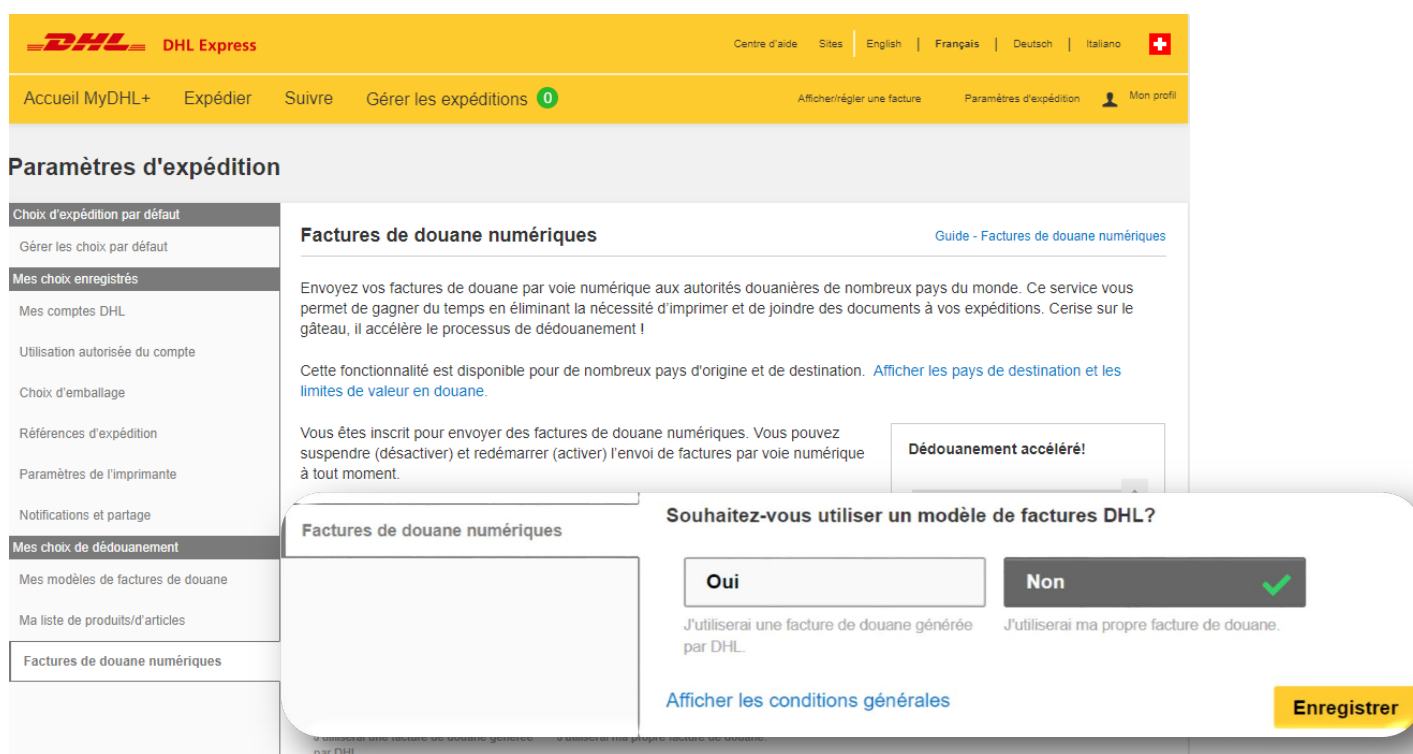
DHL DHL Express

Centre d'aide | Sites | English | Français | Deutsch | Italiano

Accueil MyDHL+ Expédier Suivre Gérer les expéditions 0

Afficher/régler une facture Paramètres d'expédition Mon profil

Paramètres d'expédition

Choix d'expédition par défaut
Gérer les choix par défaut
Mes choix enregistrés
Mes comptes DHL
Utilisation autorisée du compte
Choix d'emballage
Références d'expédition
Paramètres de l'imprimante
Notifications et partage
Mes choix de dédouanement
Mes modèles de factures de douane
Ma liste de produits/d'articles
Factures de douane numériques

Factures de douane numériques

Guide - Factures de douane numériques

Envoyez vos factures de douane par voie numérique aux autorités douanières de nombreux pays du monde. Ce service vous permet de gagner du temps en éliminant la nécessité d'imprimer et de joindre des documents à vos expéditions. Cerise sur le gâteau, il accélère le processus de dédouanement !

Cette fonctionnalité est disponible pour de nombreux pays d'origine et de destination. Afficher les pays de destination et les limites de valeur en douane.

Vous êtes inscrit pour envoyer des factures de douane numériques. Vous pouvez suspendre (désactiver) et redémarrer (activer) l'envoi de factures par voie numérique à tout moment.

Dédouanement accéléré!

Factures de douane numériques

Souhaitez-vous utiliser un modèle de factures DHL?

Oui

J'utiliserai une facture de douane générée par DHL.

Non

J'utiliserai ma propre facture de douane.

Afficher les conditions générales

Enregistrer

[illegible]